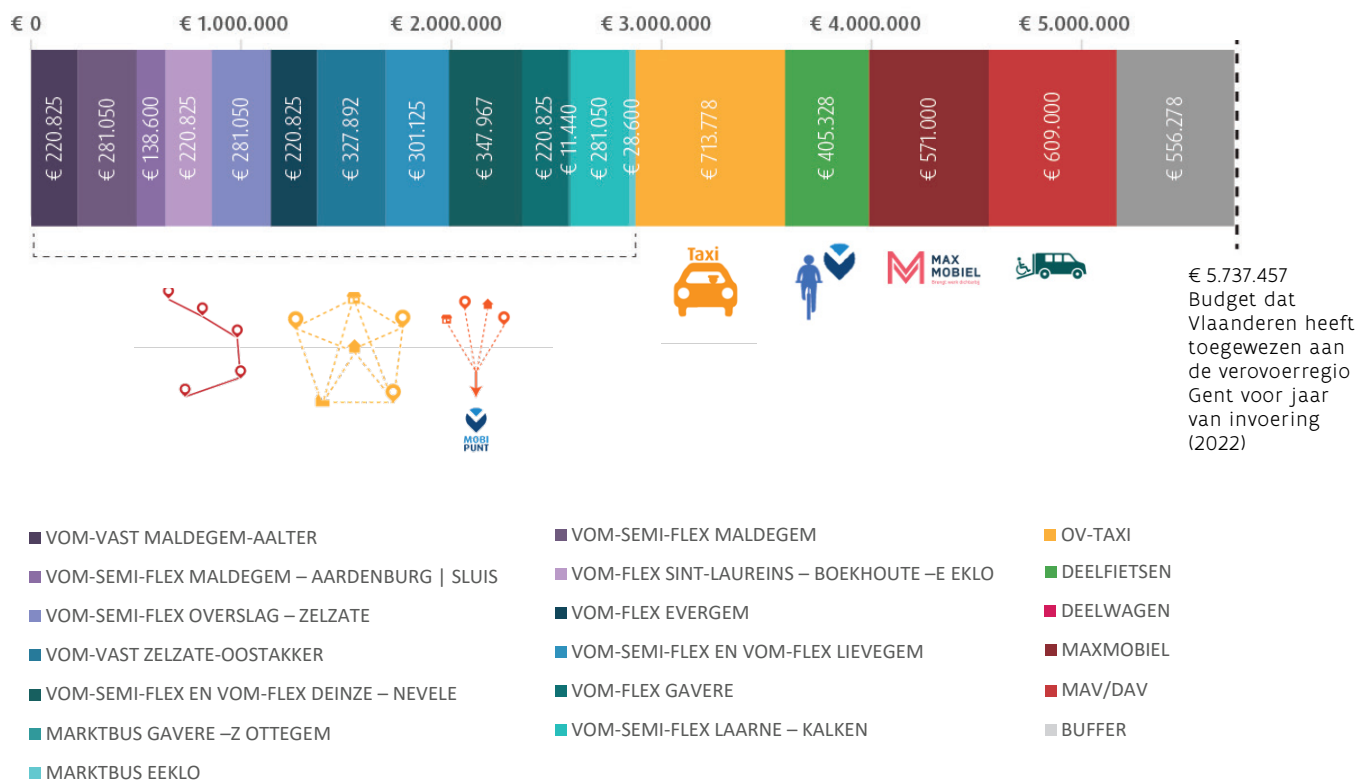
€ 0
€ 1.000.000
€ 2.000.000
€ 3.000.000
€ 4.000.000
€ 5.000.000

€ 220.825
€ 281.050
€ 138.600
€ 220.825
€ 281.050
€ 220.825
€ 327.892
€ 301.125
€ 347.967
€ 220.825
€ 11.440
€ 281.050
€ 28.600
€ 713.778
€ 405.328
€ 571.000
€ 609.000
€ 556.278

Taxi

MAX MOBIEL
Brengt werk dichterbij

MOBI PUNT

€ 5.737.457
Budget dat Vlaanderen heeft toegewezen aan de verovoerregio Gent voor jaar van invoering (2022)

VOM-VAST MALDEGEM-AALTER
VOM-SEMI-FLEX MALDEGEM – AARDENBURG | SLUIS
VOM-SEMI-FLEX OVERSLAG – ZELZATE
VOM-VAST ZELZATE-OOSTAKKER
VOM-SEMI-FLEX EN VOM-FLEX DEINZE – NEVELE
MARKTBUS GAVERE –Z OTTEGEM
MARKTBUS EEKLO

VOM-SEMI-FLEX MALDEGEM
VOM-FLEX SINT-LAUREINS – BOEKHOUTE –E EKLO
VOM-FLEX EVERGEM
VOM-SEMI-FLEX EN VOM-FLEX LIEVEGEM
VOM-FLEX GAVERE
VOM-SEMI-FLEX LAARNE – KALKEN

OV-TAXI
DEELFIETSEN
DEELWAGEN
MAXMOBIEL
MAV/DAV
BUFFER